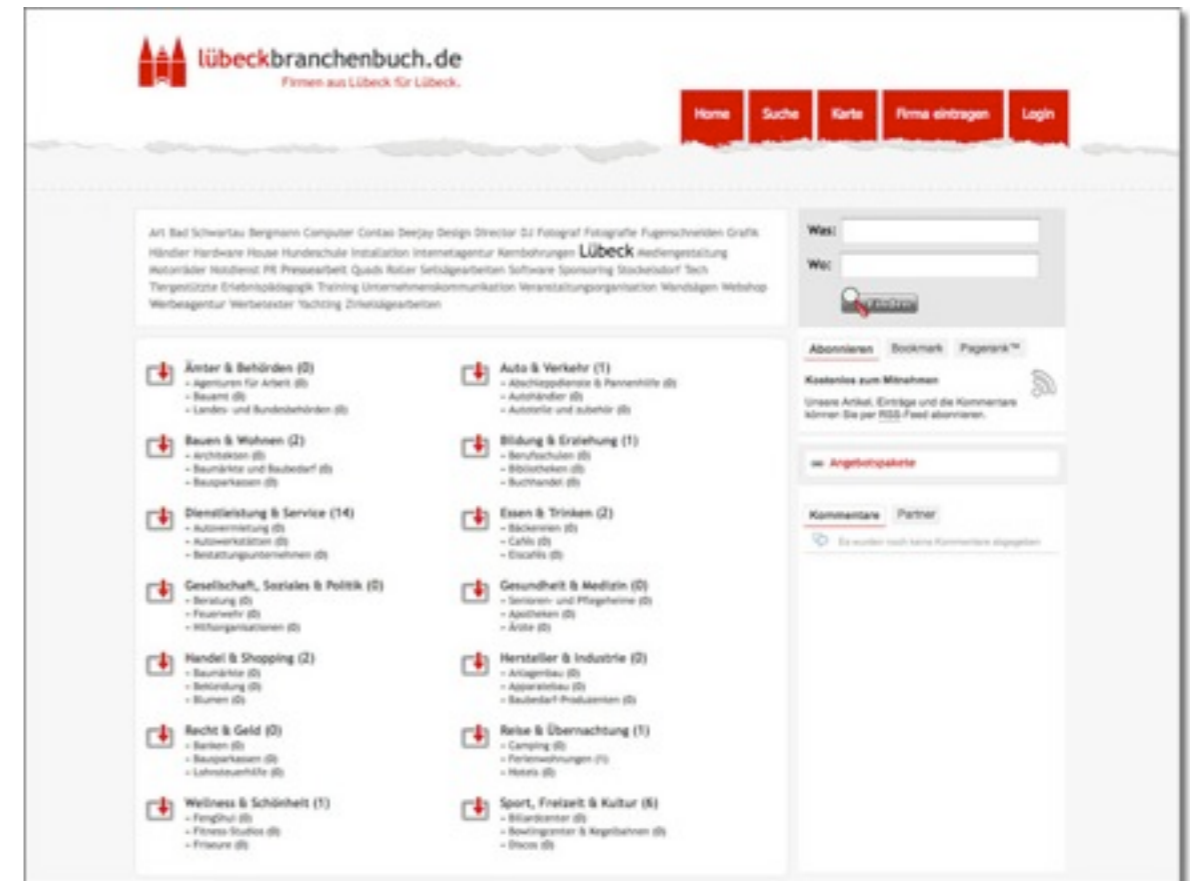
lübeckbranchenbuch.de
Firmen aus Lübeck für Lübeck.

Home
Suche
Karte
Firma eintragen
Login

Art Bad Schwartau Bergmann Computer Contao Deejay Design Director DJ Fotograf Fotografie Fugenschneiden Grafik Händler Hardware House Hundeschule Installation Internetagentur Kernbohrungen Lübeck Mediengestaltung Motorräder Notdienst PR Pressearbeit Quads Roller Seilsägearbeiten Software Sponsoring Stockelsdorf Tech Tiergestützte Erlebnispädagogik Training Unternehmenskommunikation Veranstaltungsorganisation Wandsägen Webshop Werbeagentur Werbetexter Yachting Zinkelsägearbeiten

Was:
Wo:
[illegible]

Ämter & Behörden (0)
- Agenturen für Arbeit (0)
- Bauamt (0)
- Landes- und Bundesbehörden (0)

Auto & Verkehr (1)
- Abschleppdienste & Pannenhilfe (0)
- Autohändler (0)
- Autoteile und zubehör (0)

Bauen & Wohnen (2)
- Architekten (0)
- Baumärkte und Baubedarf (0)
- Bausparkassen (0)

Bildung & Erziehung (1)
- Berufsschulen (0)
- Bibliotheken (0)
- Buchhandel (0)

Dienstleistung & Service (14)
- Autovermietung (0)
- Autowerkstätten (0)
- Bestattungsunternehmen (0)

Essen & Trinken (2)
- Bäckereien (0)
- Cafés (0)
- Eiscafés (0)

Gesellschaft, Soziales & Politik (0)
- Beratung (0)
- Feuerwehr (0)
- Hilfsorganisationen (0)

Gesundheit & Medizin (0)
- Senioren- und Pflegeheime (0)
- Apotheken (0)
- Ärzte (0)

Handel & Shopping (2)
- Baumärkte (0)
- Bekleidung (0)
- Blumen (0)

Hersteller & Industrie (0)
- Anlagenbau (0)
- Apparatebau (0)
- Baubedarf-Produzenten (0)

Recht & Geld (0)
- Banken (0)
- Bausparkassen (0)
- Lohnsteuerhilfe (0)

Reise & Übernachtung (1)
- Camping (0)
- Ferienwohnungen (1)
- Hotels (0)

Wellness & Schönheit (1)
- FengShui (0)
- Fitness-Studios (0)
- Friseure (0)

Sport, Freizeit & Kultur (6)
- Billardcenter (0)
- Bowlingcenter & Kegelbahnen (0)
- Discos (0)

Abonnieren
Bookmark
Pagerank™

Kostenlos zum Mitnehmen
Unsere Artikel, Einträge und die Kommentare können Sie per RSS-Feed abonnieren.

Angebotspakete

Kommentare
Partner
Es wurden noch keine Kommentare abgegeben